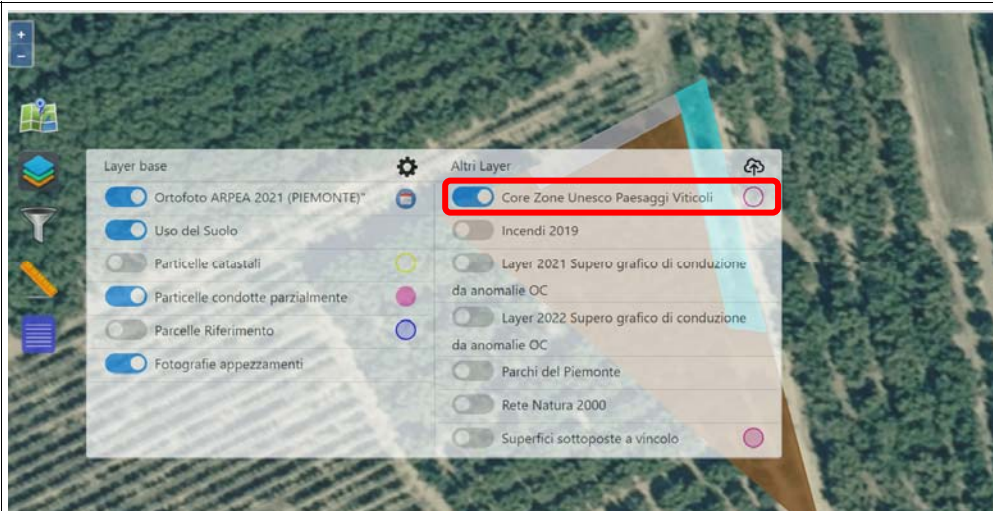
+
−

Layer base

Ortofoto ARPEA 2021 (PIEMONTE)*

Uso del Suolo

Particelle catastali

Particelle condotte parzialmente

Parcelle Riferimento

Fotografie appezzamenti

Altri Layer

Core Zone Unesco Paesaggi Viticoli

Incendi 2019

Layer 2021 Supero grafico di conduzione da anomalie OC

Layer 2022 Supero grafico di conduzione da anomalie OC

Parchi del Piemonte

Rete Natura 2000

Superfici sottoposte a vincolo